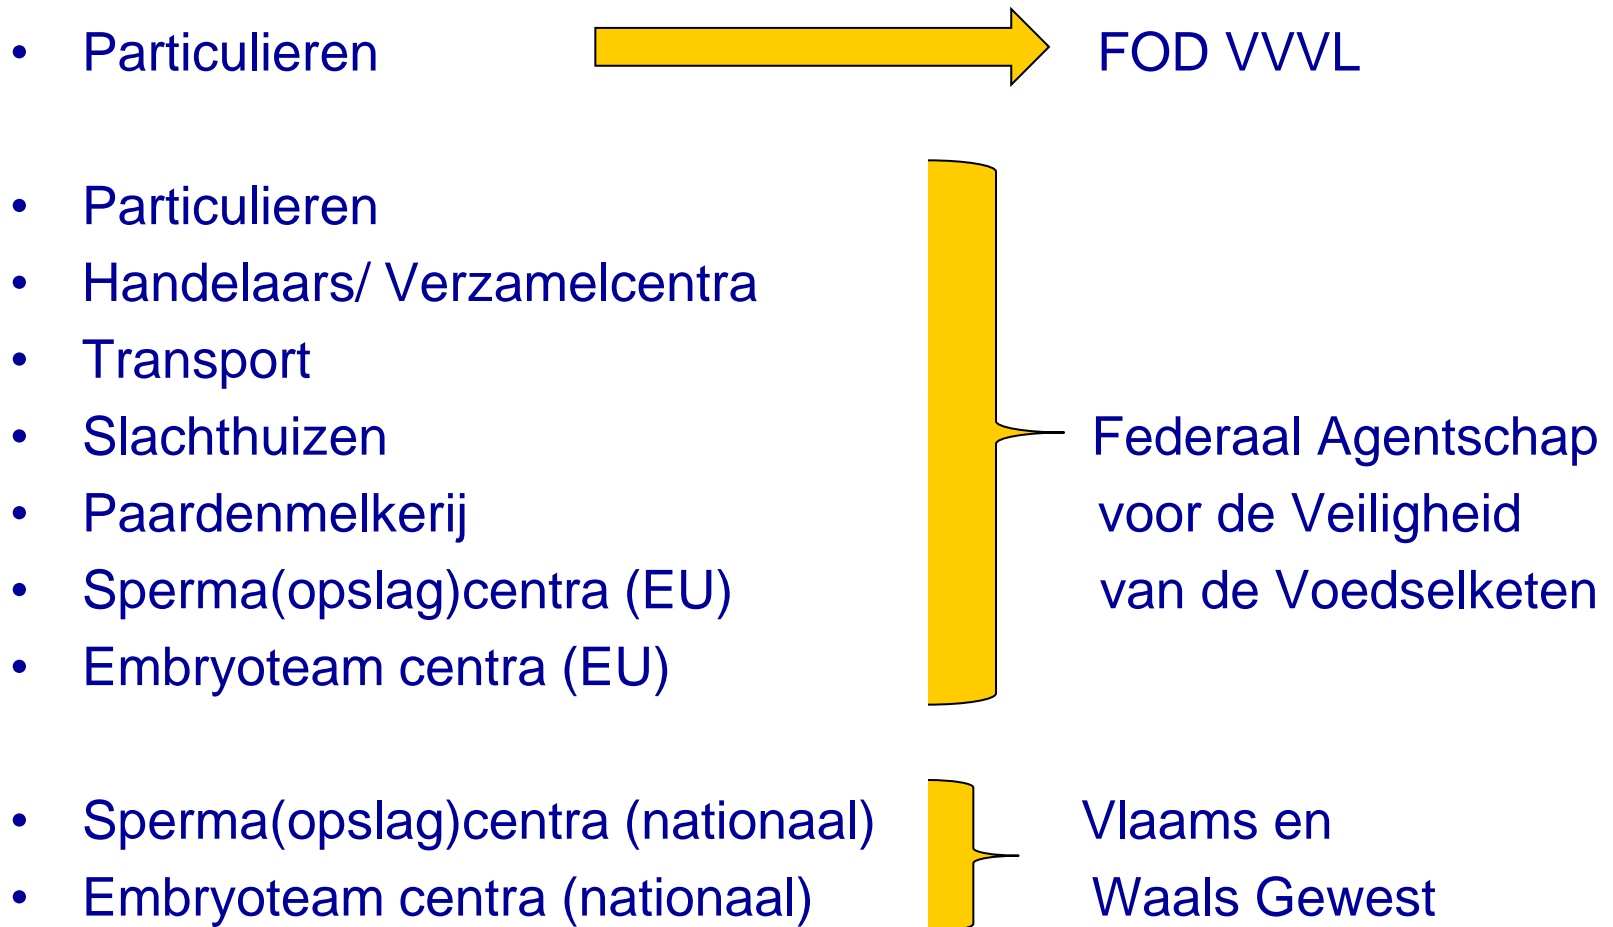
- Particulieren

FOD VVVL

- Particulieren
- Handelaars/ Verzamelcentra
- Transport
- Slachthuizen
- Paardenmelkerij
- Sperma(opslag)centra (EU)
- Embryoteam centra (EU)

Federaal Agentschap voor de Veiligheid van de Voedselketen

- Sperma(opslag)centra (nationaal)
- Embryoteam centra (nationaal)

Vlaams en Waals Gewest